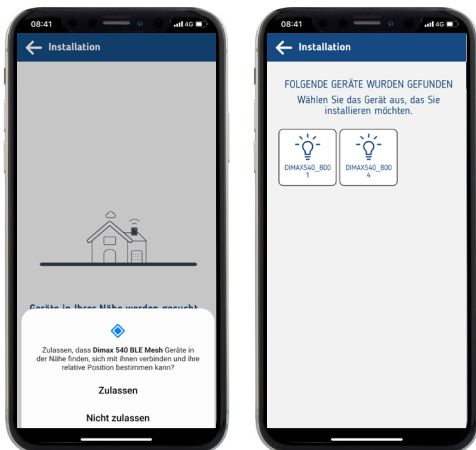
08:41

4G

Installation

Geräte in Ihrer Nähe werden gesucht

Zulassen, dass Dimax 540 BLE Mesh Geräte in der Nähe finden, sich mit ihnen verbinden und ihre relative Position bestimmen kann?

Zulassen

Nicht zulassen

08:41

4G

Installation

FOLGENDE GERÄTE WURDEN GEFUNDEN

Wählen Sie das Gerät aus, das Sie installieren möchten.

DIMAX540_800 1

DIMAX540_800 4